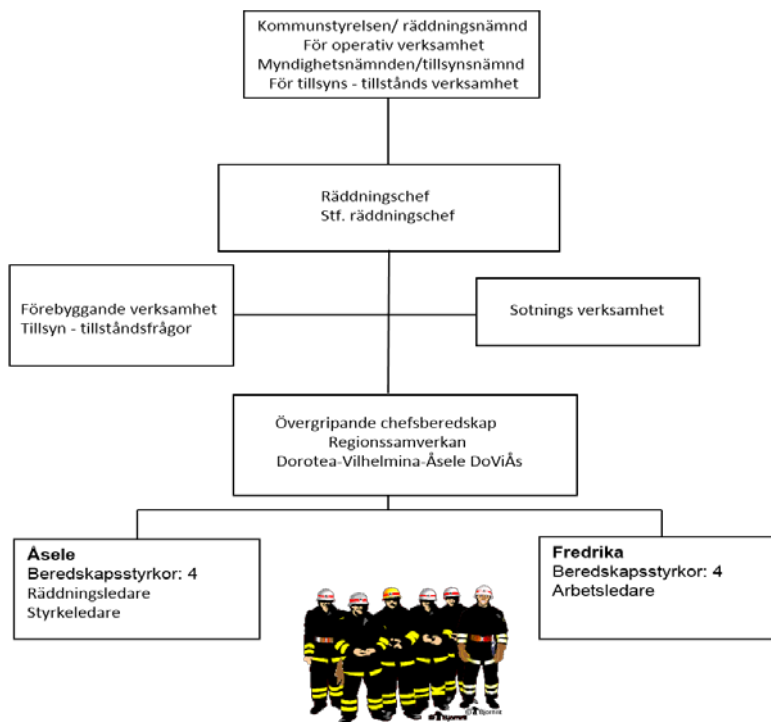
Kommunstyrelsen/ räddningsnämnd
För operativ verksamhet
Myndighetsnämnden/tillsynsnämnd
För tillsyns - tillstånds verksamhet

Räddningschef
Stf. räddningschef

Förebyggande verksamhet
Tillsyn - tillståndsfrågor

Sotnings verksamhet

Övergripande chefsberedskap
Regionssamverkan
Dorotea-Vilhelmina-Åsele DoViÅs

Åsele
Beredskapsstyrkor: 4
Räddningsledare
Styrkeledare

Fredrika
Beredskapsstyrkor: 4
Arbetsledare